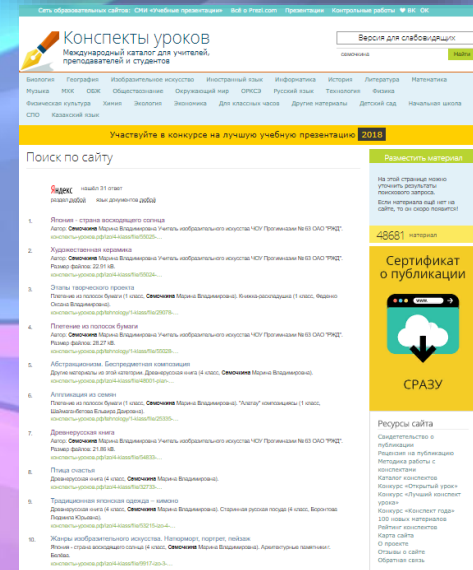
Сеть образовательных сайтов: СМИ «Учебные презентации» 4ob.ru Prezi.com Презентации Контрольные работы ВК ОК

Конспекты уроков
Международный каталог для учителей, преподавателей и студентов

Версия для слабовидящих

семенкина

Найти

Биология География Изобразительное искусство Иностранный язык Информатика История Литература Математика Музыка МХК ОБЖ Обществознание Окружающий мир ОРКСЭ Русский язык Технология Физика Физическая культура Химия Экология Экономика Для классных часов Другие материалы Детский сад Начальная школа СПО Казахский язык

Участвуйте в конкурсе на лучшую учебную презентацию 2018

Поиск по сайту

Яндекс нашёлся 31 ответ
раздел: любой язык документов: любой

1. Япония - страна восходящего солнца
Автор: Семенкина Марина Владимировна Учитель изобразительного искусства ЧОУ Прогимназия № 63 ОАО "РЖД".
Размер файла: 22.91 kB
конспекты-уроков.рф/izo/4-klass/file/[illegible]

2. Художественная керамика
Автор: Семенкина Марина Владимировна Учитель изобразительного искусства ЧОУ Прогимназия № 63 ОАО "РЖД".
Размер файла: 22.91 kB
конспекты-уроков.рф/izo/4-klass/file/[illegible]

3. Этапы творческого проекта
Плетение из полосок бумаги (1 класс, Семенкина Марина Владимировна). Книжка-раскладушка (1 класс, Федяева Оксана Владимировна).
конспекты-уроков.рф/tehnology/1-klass/file/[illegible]

4. Плетение из полосок бумаги
Автор: Семенкина Марина Владимировна Учитель изобразительного искусства ЧОУ Прогимназия № 63 ОАО "РЖД".
Размер файла: 28.27 kB
конспекты-уроков.рф/tehnology/1-klass/file/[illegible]

5. Абстракционизм. Беспредметная композиция
Другие материалы из этой категории. Древнерусская книга (4 класс, Семенкина Марина Владимировна).
конспекты-уроков.рф/izo/4-klass/file/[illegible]

6. Аппликация из семян
Плетение из полосок бумаги (1 класс, Семенкина Марина Владимировна). "Алегау" композиция (1 класс, Шаймиева Эльвира Даировна).
конспекты-уроков.рф/tehnology/1-klass/file/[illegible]

7. Древнерусская книга
Автор: Семенкина Марина Владимировна Учитель изобразительного искусства ЧОУ Прогимназия № 63 ОАО "РЖД".
Размер файла: 21.66 kB
конспекты-уроков.рф/izo/4-klass/file/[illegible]

8. Птица счастья
Древнерусская книга (4 класс, Семенкина Марина Владимировна).
конспекты-уроков.рф/izo/4-klass/file/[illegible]

9. Традиционная японская одежда – кимоно
Древнерусская книга (4 класс, Семенкина Марина Владимировна). Старинная русская посуда (4 класс, Боровкова Людмила Юрьевна).
конспекты-уроков.рф/izo/4-klass/file/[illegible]

10. Жанры изобразительного искусства. Натюрморт, портрет, пейзаж
Япония - страна восходящего солнца (4 класс, Семенкина Марина Владимировна). Архитектурные памятники: Белова.
конспекты-уроков.рф/izo/4-klass/file/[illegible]

Разместить материал

На этой странице можно уточнить результаты поискового запроса.

Если материала ещё нет на сайте, то он скоро появится!

48681 материал

Сертификат о публикации

WWW

СРАЗУ

Ресурсы сайта
Свидетельство о публикации
Рецензия на публикацию
Методика работы с конспектами
Каталог конспектов
Конкурс «Открытый урок»
Конкурс «Лучший конспект урока»
Конкурс «Конспект года»
100 новых материалов
Рейтинг конспектов
Карта сайта
О проекте
Отзывы о сайте
Обратная связь